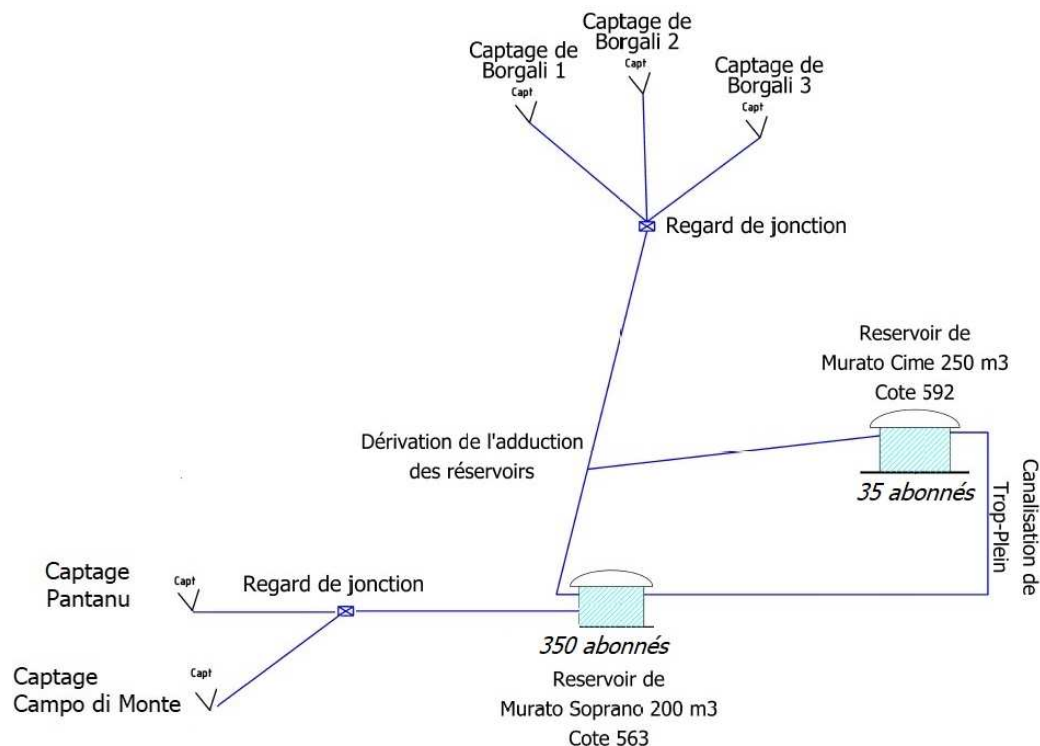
Captage de Borgali 2
Capt

Captage de Borgali 1
Capt

Captage de Borgali 3
Capt

Regard de jonction

Reservoir de Murato Cime 250 m3 Cote 592

Dérivation de l'adduction des réservoirs

35 abonnés

Canalisation de Trop-Plein

Captage Pantanu
Capt

Regard de jonction

Captage Campo di Monte
Capt

350 abonnés

Reservoir de Murato Soprano 200 m3 Cote 563